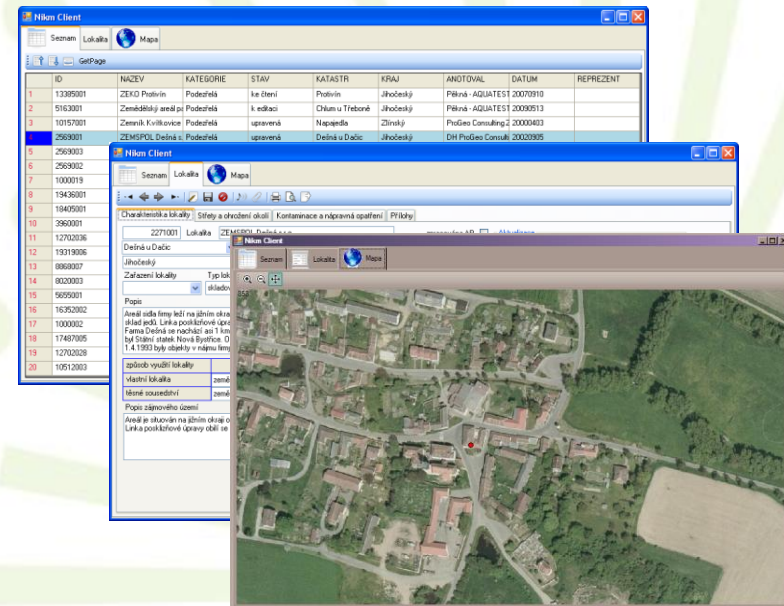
Nikm Client

Seznam Lokalita Mapa

GetPage

| | ID | NAZEV | KATEGORIE | STAV | KATASTR | KRAJ | ANOTOVAL | DATUM | REPREZENT |
|---|---|---|---|---|---|---|---|---|---|
| 1 | 13385001 | ZEKO Protivín | Podezřelá | ke čtení | Protivín | Jihočeský | Pěkná - AQUATEST | 20070910 | |
| 2 | 5163001 | Zemědělský areál pa | Podezřelá | k edkaci | Chlum u Třeboně | Jihočeský | Pěkná - AQUATEST | 20090513 | |
| 3 | 10157001 | Zemník Kvítkovice | Podezřelá | upravená | Napajedla | Zlínský | ProGeo Consulting 2 | 20000403 | |
| 4 | 2569001 | ZEMSPOL Dešná s. | Podezřelá | upravená | Dešná u Dačic | Jihočeský | DH ProGeo Consult | 20020905 | |
| 5 | 2569003 | | | | | | | | |
| 6 | 2569002 | | | | | | | | |
| 7 | 1000019 | | | | | | | | |
| 8 | 19436001 | | | | | | | | |
| 9 | 18405001 | | | | | | | | |
| 10 | 3960001 | | | | | | | | |
| 11 | 12702036 | | | | | | | | |
| 12 | 19319006 | | | | | | | | |
| 13 | 8868007 | | | | | | | | |
| 14 | 8020003 | | | | | | | | |
| 15 | 5655001 | | | | | | | | |
| 16 | 16352002 | | | | | | | | |
| 17 | 1000002 | | | | | | | | |
| 18 | 17487005 | | | | | | | | |
| 19 | 12702028 | | | | | | | | |
| 20 | 10512003 | | | | | | | | |

Nikm Client

Seznam Lokalita Mapa

Charakteristika lokality | Střety a ohrožení okolí | Kontaminace a nápravná opatření | Přílohy

2271001 Lokalita ZEMSPOL Dešná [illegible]

Dešná u Dačic

Jihočeský

Zařazení lokality

Typ lok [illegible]

skladov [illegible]

Popis

Areál sídla firmy leží na jižním okra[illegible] sklad jedů. Linka posklizňové úpra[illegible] Farma Dešná se nachází asi 1 km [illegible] byl Státní statek Nová Bystřice. O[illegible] 1.4.1993 byly objekty v nájmu firm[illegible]

způsob využití lokality

vlastní lokalita | země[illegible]

těsné sousedství | země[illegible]

Popis zájmového území

Areál je situován na jižním okraji o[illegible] Linka posklizňové úpravy obilí se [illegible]

Nikm Client

Seznam Lokalita Mapa